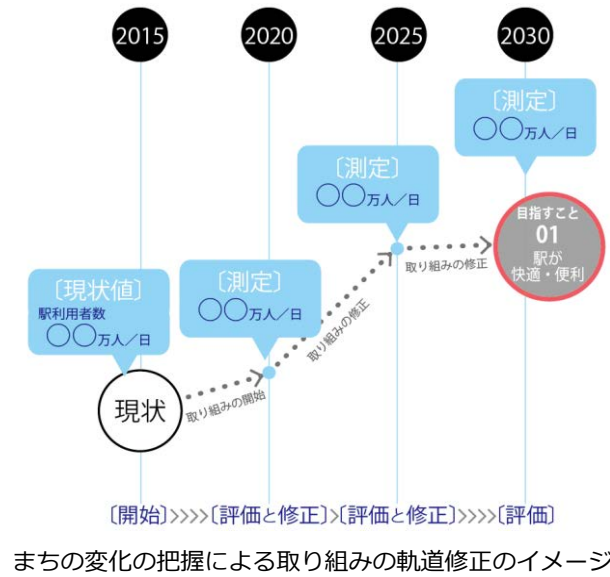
2015

2020

2025

2030

〔測定〕
〇〇万人／日

〔測定〕
〇〇万人／日

目指すこと
01
駅が
快適・便利

〔現状値〕
駅利用者数
〇〇万人／日

〔測定〕
〇〇万人／日

取り組みの修正

取り組みの修正

現状

取り組みの開始

〔開始〕>>>>〔評価と修正〕>〔評価と修正〕>>>>〔評価〕

まちの変化の把握による取り組みの軌道修正のイメージ